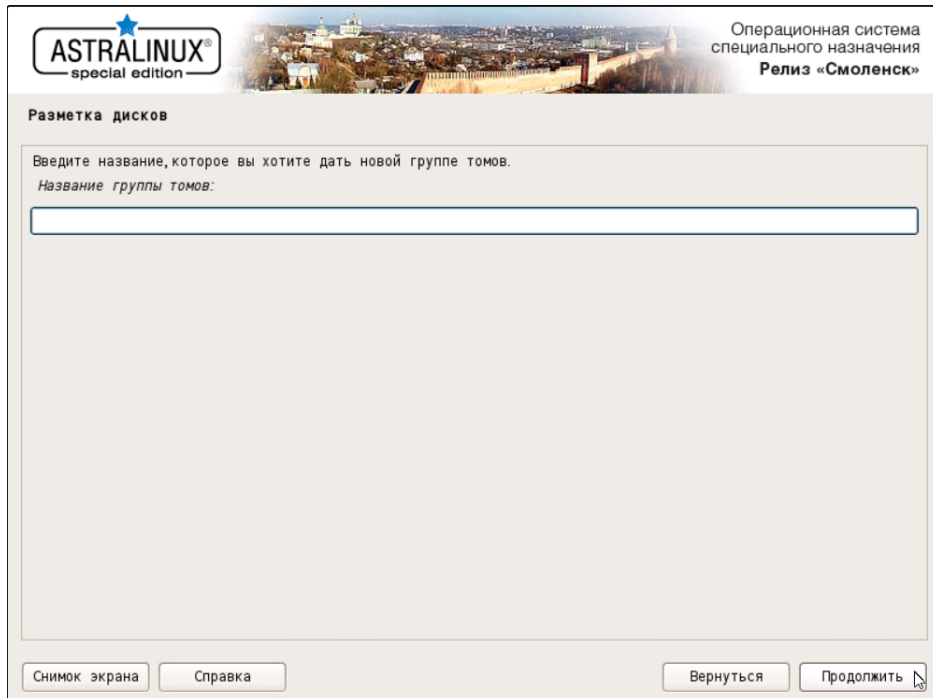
ASTRALINUX®
special edition

Операционная система
специального назначения
Релиз «Смоленск»

Разметка дисков

Введите название, которое вы хотите дать новой группе томов.
Название группы томов:

Снимок экрана
Справка
Вернуться
Продолжить